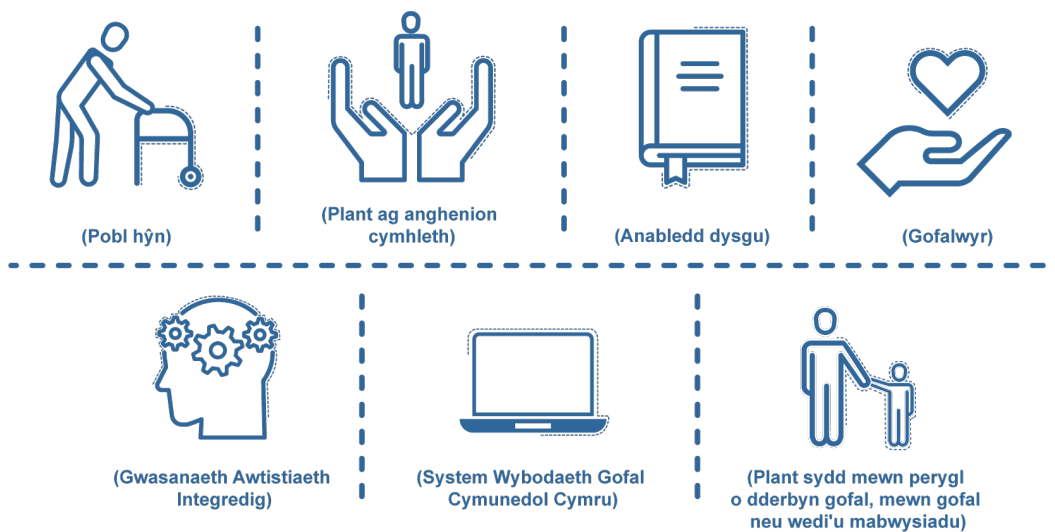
(Pobl hŷn)

(Plant ag anghenion cymhleth)

(Anabledd dysgu)

(Gofalwyr)

(Gwasanaeth Awtistiaeth Integredig)

(System Wybodaeth Gofal Cymunedol Cymru)

(Plant sydd mewn perygl o dderbyn gofal, mewn gofal neu wedi'u mabwysiadu)